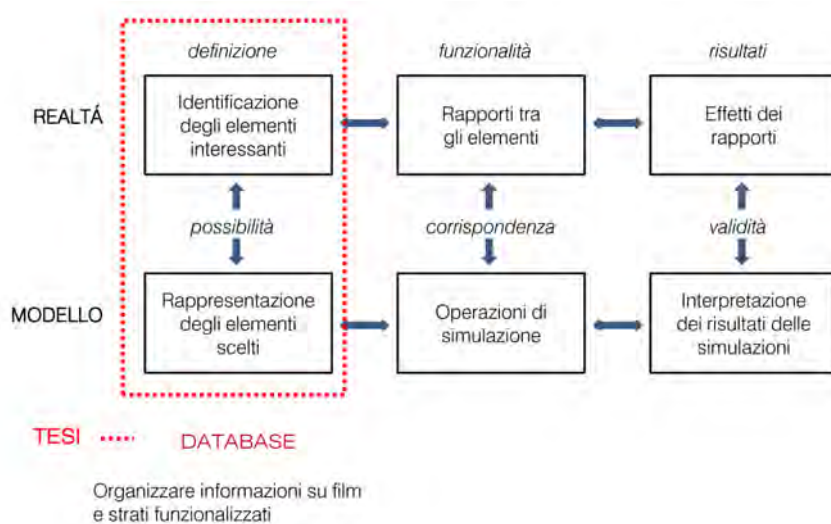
definizione

funzionalità

risultati

REALTÁ

Identificazione degli elementi interessanti

Rapporti tra gli elementi

Effetti dei rapporti

possibilità

corrispondenza

validità

MODELLO

Rappresentazione degli elementi scelti

Operazioni di simulazione

Interpretazione dei risultati delle simulazioni

TESI

DATABASE

Organizzare informazioni su film e strati funzionalizzati